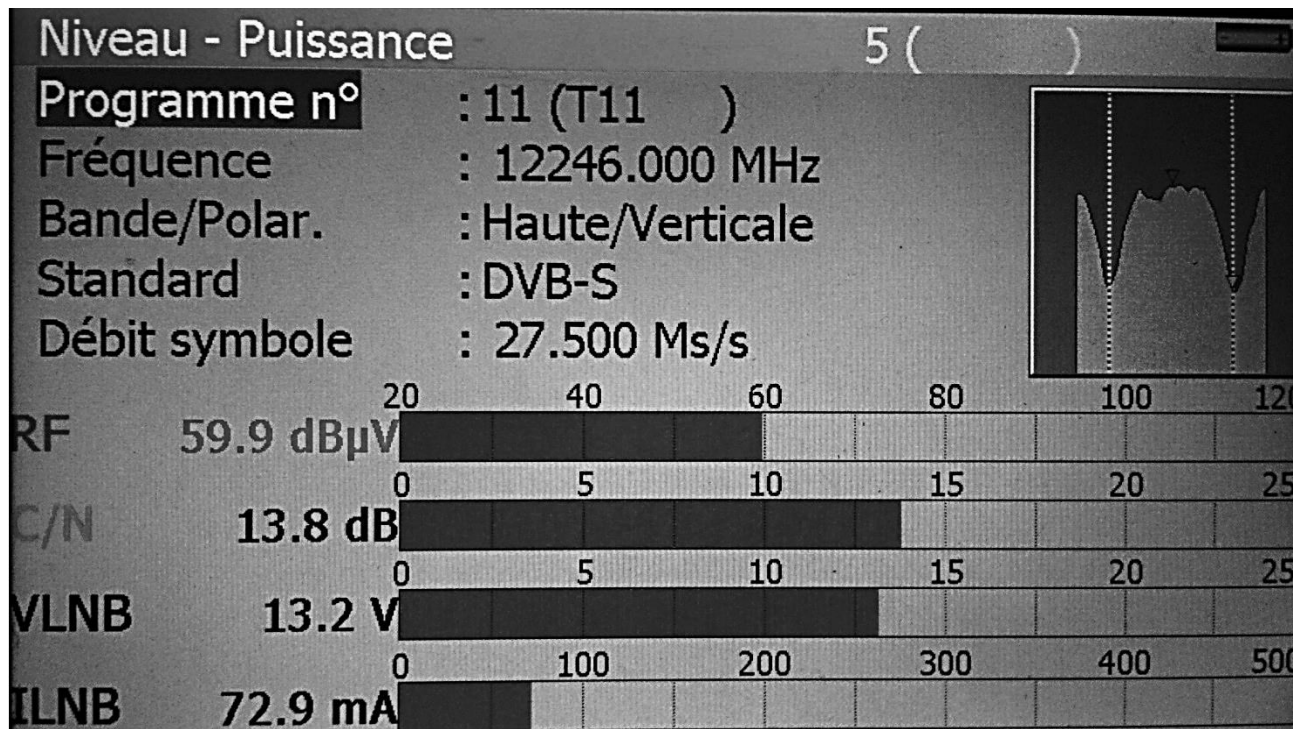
Niveau - Puissance 5 ( )

Programme n° : 11 (T11 )
Fréquence : 12246.000 MHz
Bande/Polar. : Haute/Verticale
Standard : DVB-S
Débit symbole : 27.500 Ms/s

20 40 60 80 100 120
RF 59.9 dBµV
0 5 10 15 20 25
C/N 13.8 dB
0 5 10 15 20 25
VLNB 13.2 V
0 100 200 300 400 500
ILNB 72.9 mA